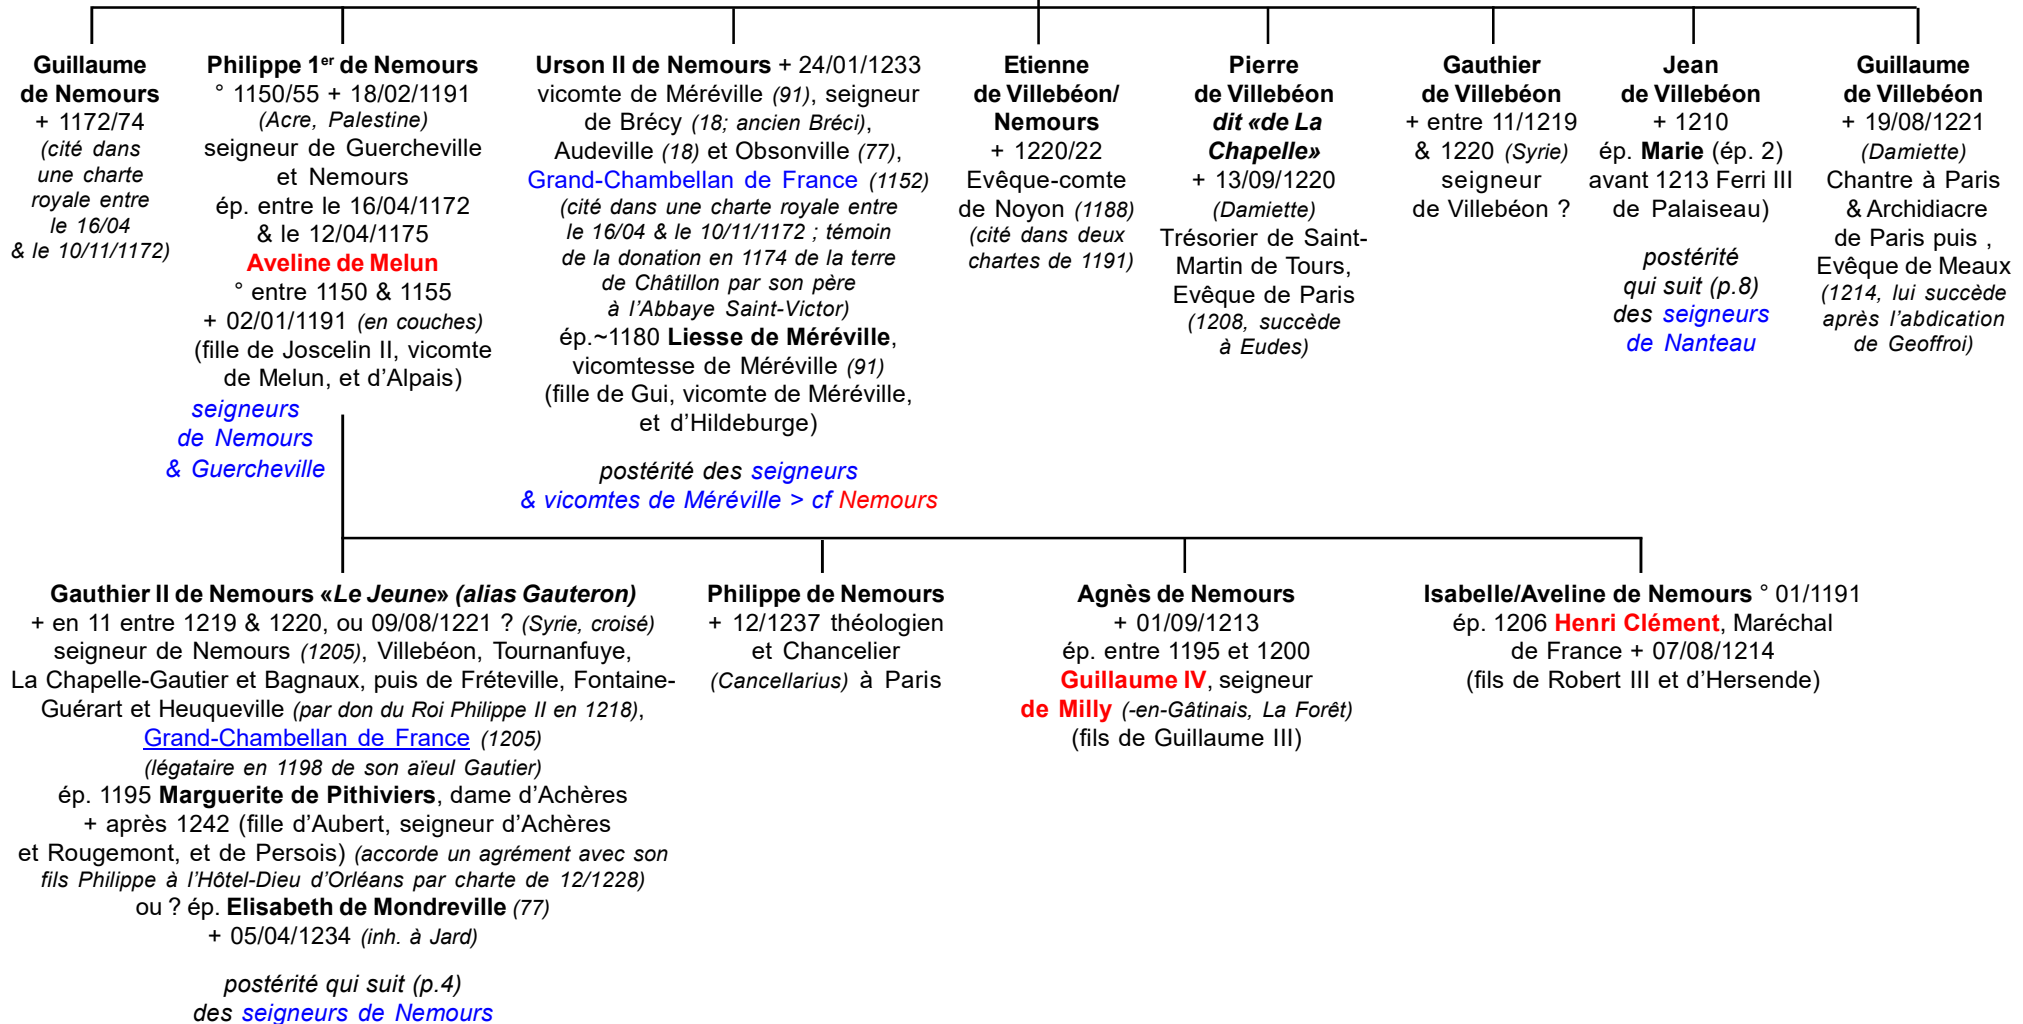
Guillaume de Nemours
+ 1172/74
(cité dans une charte royale entre le 16/04 & le 10/11/1172)

Philippe 1$^{er}$ de Nemours
° 1150/55 + 18/02/1191 (Acre, Palestine)
seigneur de Guercheville et Nemours
ép. entre le 16/04/1172 & le 12/04/1175
Aveline de Melun
° entre 1150 & 1155
+ 02/01/1191 (en couches)
(fille de Joscelin II, vicomte de Melun, et d'Alpais)
seigneurs de Nemours & Guercheville

Urson II de Nemours + 24/01/1233
vicomte de Méréville (91), seigneur de Brécy (18; ancien Bréci), Audeville (18) et Obsonville (77), Grand-Chambellan de France (1152)
(cité dans une charte royale entre le 16/04 & le 10/11/1172 ; témoin de la donation en 1174 de la terre de Châtillon par son père à l'Abbaye Saint-Victor)
ép.~1180 Liesse de Méréville, vicomtesse de Méréville (91)
(fille de Gui, vicomte de Méréville, et d'Hildeburge)

postérité des seigneurs & vicomtes de Méréville > cf Nemours

Etienne de Villebéon/ Nemours
+ 1220/22
Evêque-comte de Noyon (1188)
(cité dans deux chartes de 1191)

Pierre de Villebéon dit «de La Chapelle»
+ 13/09/1220 (Damiette)
Trésorier de Saint-Martin de Tours, Evêque de Paris
(1208, succède à Eudes)

Gauthier de Villebéon
+ entre 11/1219 & 1220 (Syrie)
seigneur de Villebéon ?

Jean de Villebéon
+ 1210
ép. Marie (ép. 2) avant 1213 Ferri III de Palaiseau)

postérité qui suit (p.8) des seigneurs de Nanteau

Guillaume de Villebéon
+ 19/08/1221 (Damiette)
Chantre à Paris & Archidiacre de Paris puis , Evêque de Meaux
(1214, lui succède après l'abdication de Geoffroi)

Gauthier II de Nemours «Le Jeune» (alias Gauteron)
+ en 11 entre 1219 & 1220, ou 09/08/1221 ? (Syrie, croisé)
seigneur de Nemours (1205), Villebéon, Tournanfuye, La Chapelle-Gautier et Bagnaux, puis de Fréteville, Fontaine-Guérart et Heuqueville (par don du Roi Philippe II en 1218),
Grand-Chambellan de France (1205)
(légataire en 1198 de son aïeul Gautier)
ép. 1195 Marguerite de Pithiviers, dame d'Achères
+ après 1242 (fille d'Aubert, seigneur d'Achères et Rougemont, et de Persois) (accorde un agrément avec son fils Philippe à l'Hôtel-Dieu d'Orléans par charte de 12/1228)
ou ? ép. Elisabeth de Mondreville (77)
+ 05/04/1234 (inh. à Jard)

postérité qui suit (p.4) des seigneurs de Nemours

Philippe de Nemours
+ 12/1237 théologien et Chancelier (Cancellarius) à Paris

Agnès de Nemours
+ 01/09/1213
ép. entre 1195 et 1200
Guillaume IV, seigneur de Milly (-en-Gâtinais, La Forêt)
(fils de Guillaume III)

Isabelle/Aveline de Nemours ° 01/1191
ép. 1206 Henri Clément, Maréchal de France + 07/08/1214
(fils de Robert III et d'Hersende)